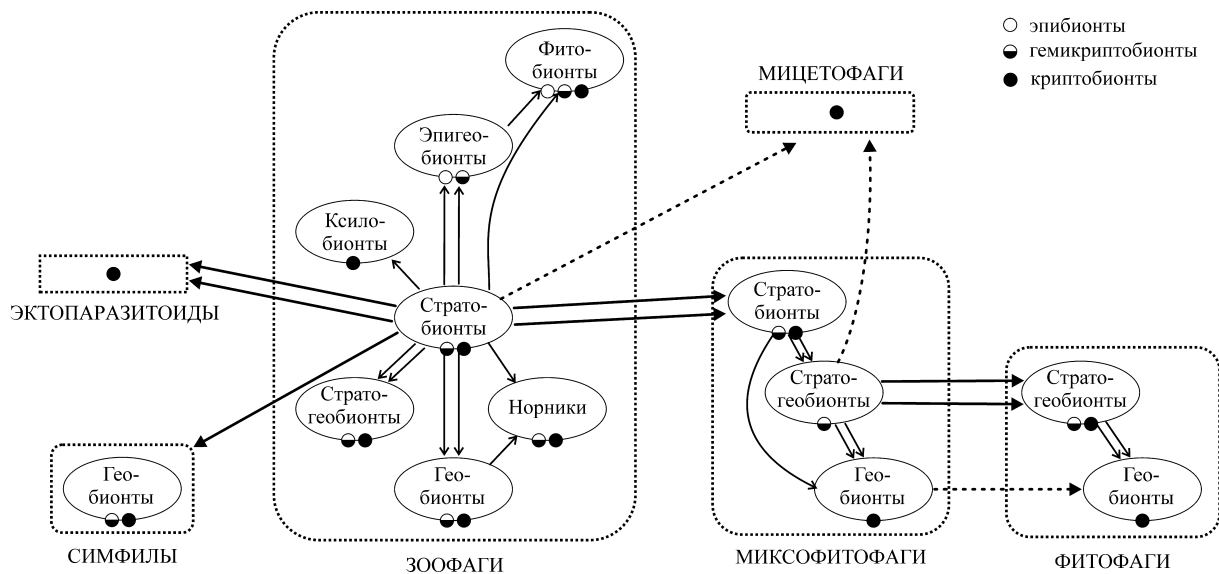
○ эпибионты
◒ гемикриптобионты
● криптобионты

Фитобионты

Эпигеобионты

Ксилобионты

МИЦЕТОФАГИ

ЭКТОПАРАЗИТОИДЫ

Стратобионты

Стратогеобионты

Норники

Геобионты

Геобионты

СИМФИЛЫ

ЗООФАГИ

Стратобионты

Стратогеобионты

Геобионты

МИКСОФИТОФАГИ

Стратогеобионты

Геобионты

ФИТОФАГИ